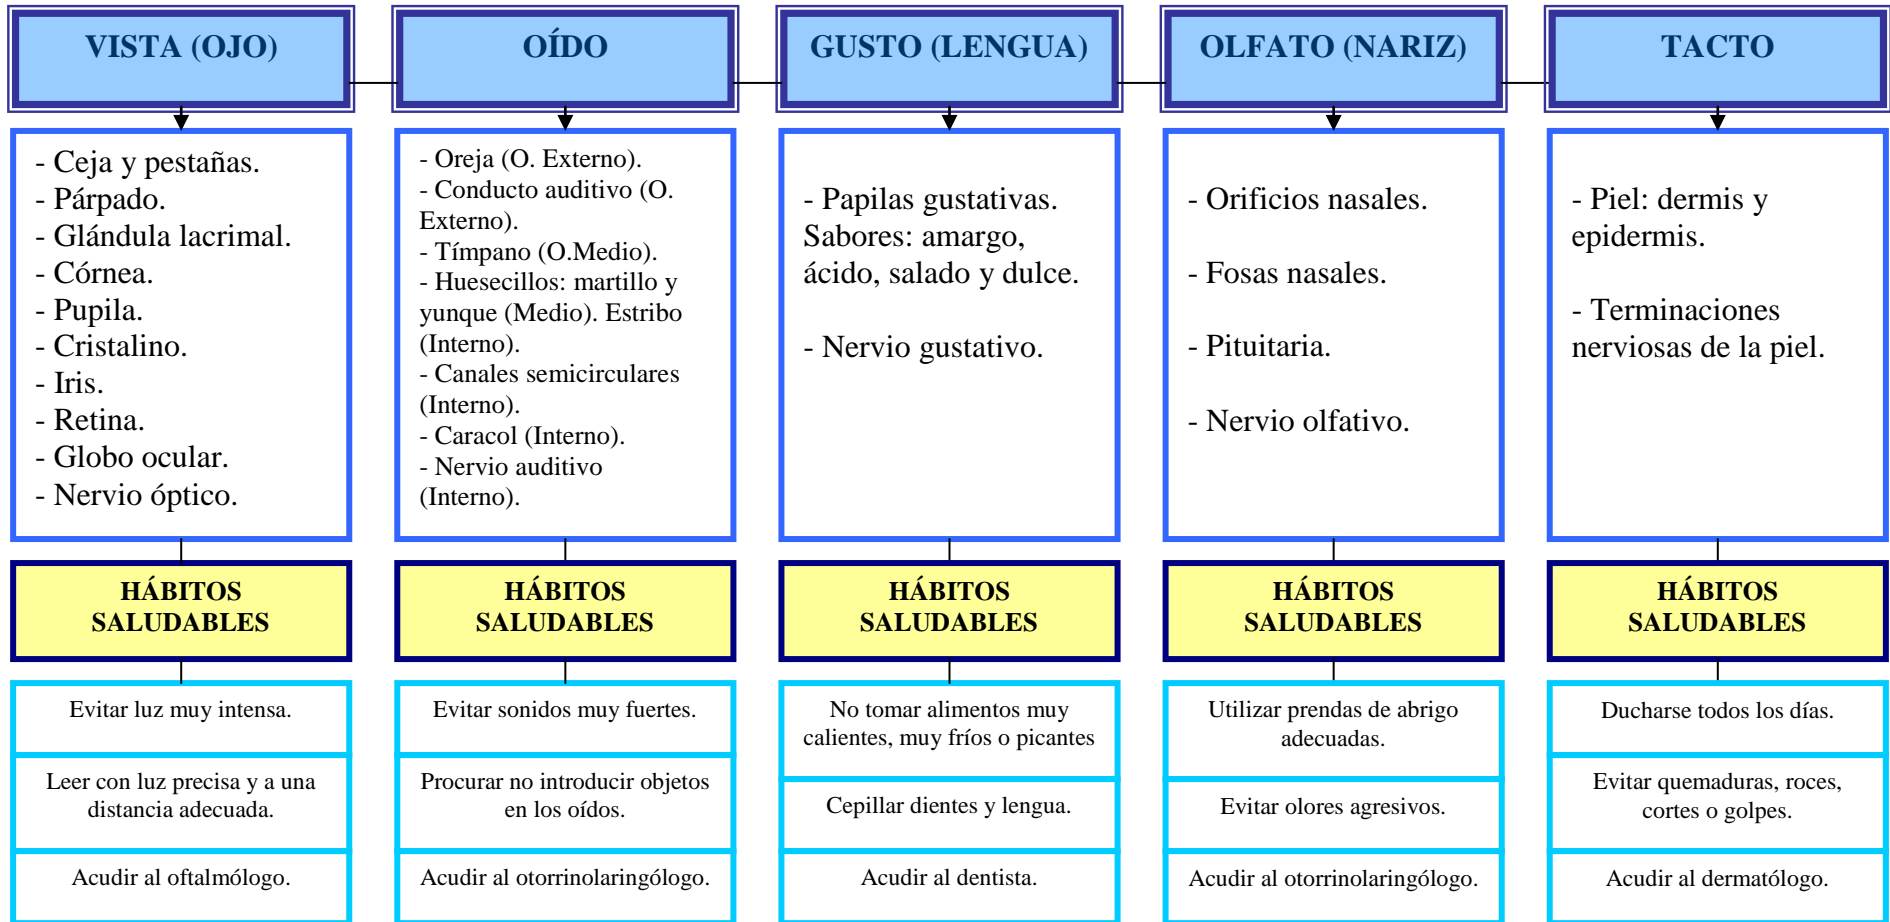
VISTA (OJO)

- Ceja y pestañas.
- Párpado.
- Glándula lacrimal.
- Córnea.
- Pupila.
- Cristalino.
- Iris.
- Retina.
- Globo ocular.
- Nervio óptico.

HÁBITOS SALUDABLES

Evitar luz muy intensa.

Leer con luz precisa y a una distancia adecuada.

Acudir al oftalmólogo.

OÍDO

- Oreja (O. Externo).
- Conducto auditivo (O. Externo).
- Tímpano (O.Medio).
- Huesecillos: martillo y yunque (Medio). Estribo (Interno).
- Canales semicirculares (Interno).
- Caracol (Interno).
- Nervio auditivo (Interno).

HÁBITOS SALUDABLES

Evitar sonidos muy fuertes.

Procurar no introducir objetos en los oídos.

Acudir al otorrinolaringólogo.

GUSTO (LENGUA)

- Papilas gustativas. Sabores: amargo, ácido, salado y dulce.

- Nervio gustativo.

HÁBITOS SALUDABLES

No tomar alimentos muy calientes, muy fríos o picantes

Cepillar dientes y lengua.

Acudir al dentista.

OLFATO (NARIZ)

- Orificios nasales.

- Fosas nasales.

- Pituitaria.

- Nervio olfativo.

HÁBITOS SALUDABLES

Utilizar prendas de abrigo adecuadas.

Evitar olores agresivos.

Acudir al otorrinolaringólogo.

TACTO

- Piel: dermis y epidermis.

- Terminaciones nerviosas de la piel.

HÁBITOS SALUDABLES

Ducharse todos los días.

Evitar quemaduras, roces, cortes o golpes.

Acudir al dermatólogo.